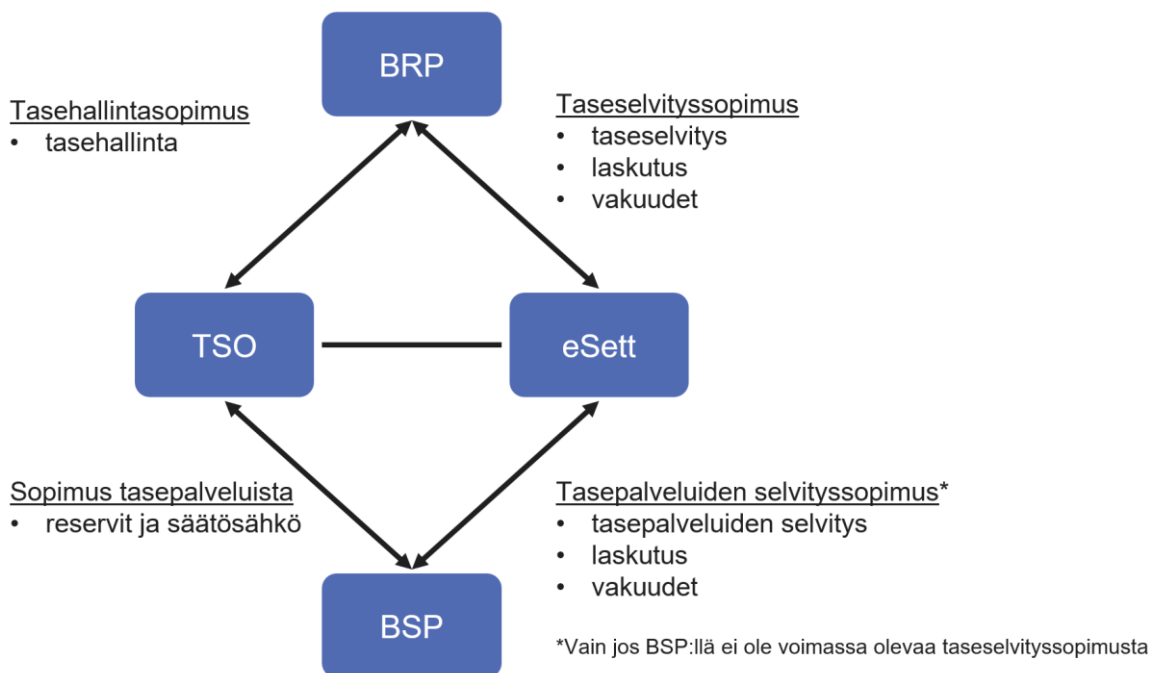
BRP

Tasehallintasopimus
• tasehallinta

Taseselvityssopimus
• taseselvitys
• laskutus
• vakuudet

TSO

eSett

Sopimus tasepalveluista
• reservit ja säätösähkö

Tasepalveluiden selvityssopimus*
• tasepalveluiden selvitys
• laskutus
• vakuudet

BSP

*Vain jos BSP:llä ei ole voimassa olevaa taseselvityssopimusta